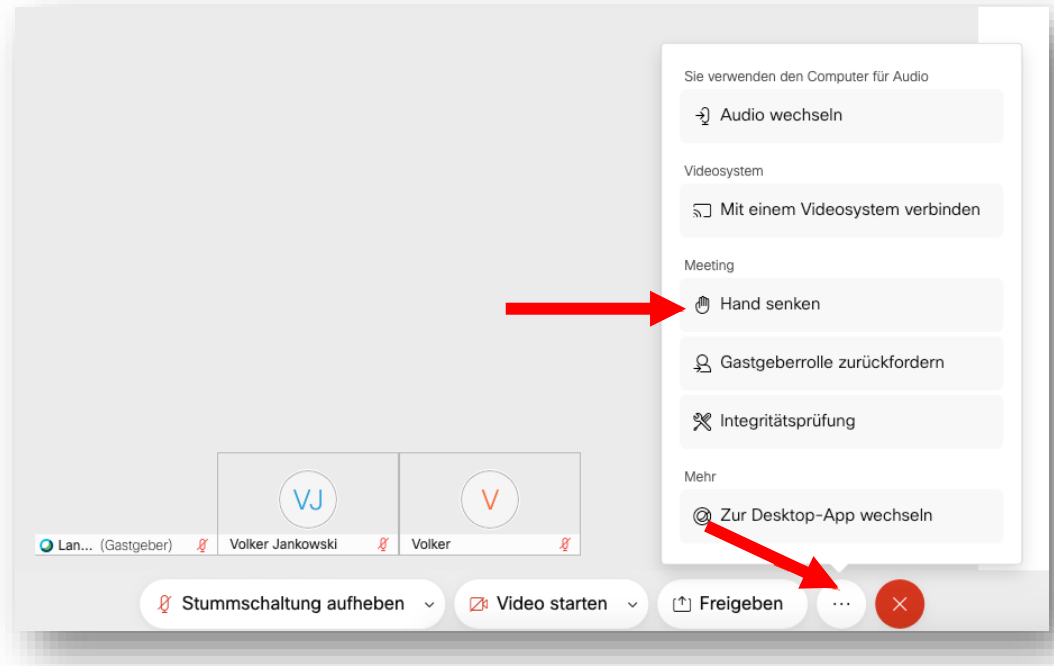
Sie verwenden den Computer für Audio

Audio wechseln

Videosystem

Mit einem Videosystem verbinden

Meeting

Hand senken

Gastgeberrolle zurückfordern

Integritätsprüfung

Mehr

Zur Desktop-App wechseln

VJ

V

Lan... (Gastgeber)

Volker Jankowski

Volker

Stummschaltung aufheben

Video starten

Freigeben

...